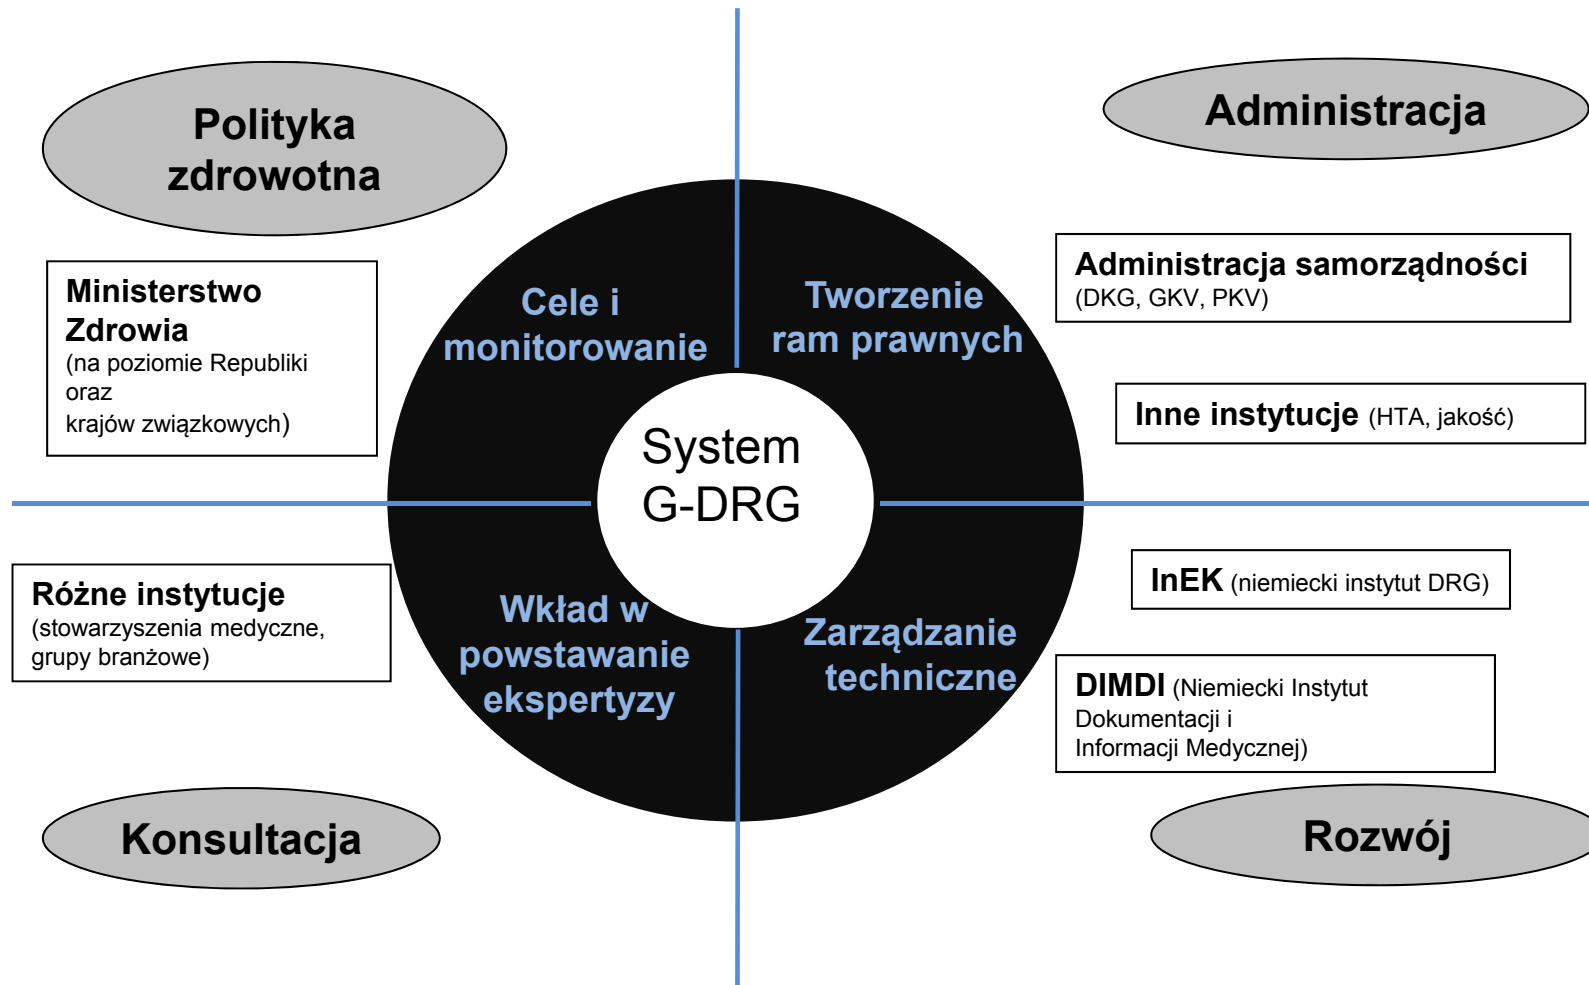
Polityka zdrowotna

Administracja

Ministerstwo Zdrowia
(na poziomie Republiki oraz krajów związkowych)

Cele i monitorowanie

Tworzenie ram prawnych

Administracja samorządności
(DKG, GKV, PKV)

Inne instytucje (HTA, jakość)

System G-DRG

Różne instytucje
(stowarzyszenia medyczne, grupy branżowe)

Wkład w powstawanie ekspertyzy

Zarządzanie techniczne

InEK (niemiecki instytut DRG)

DIMDI (Niemiecki Instytut Dokumentacji i Informacji Medycznej)

Konsultacja

Rozwój